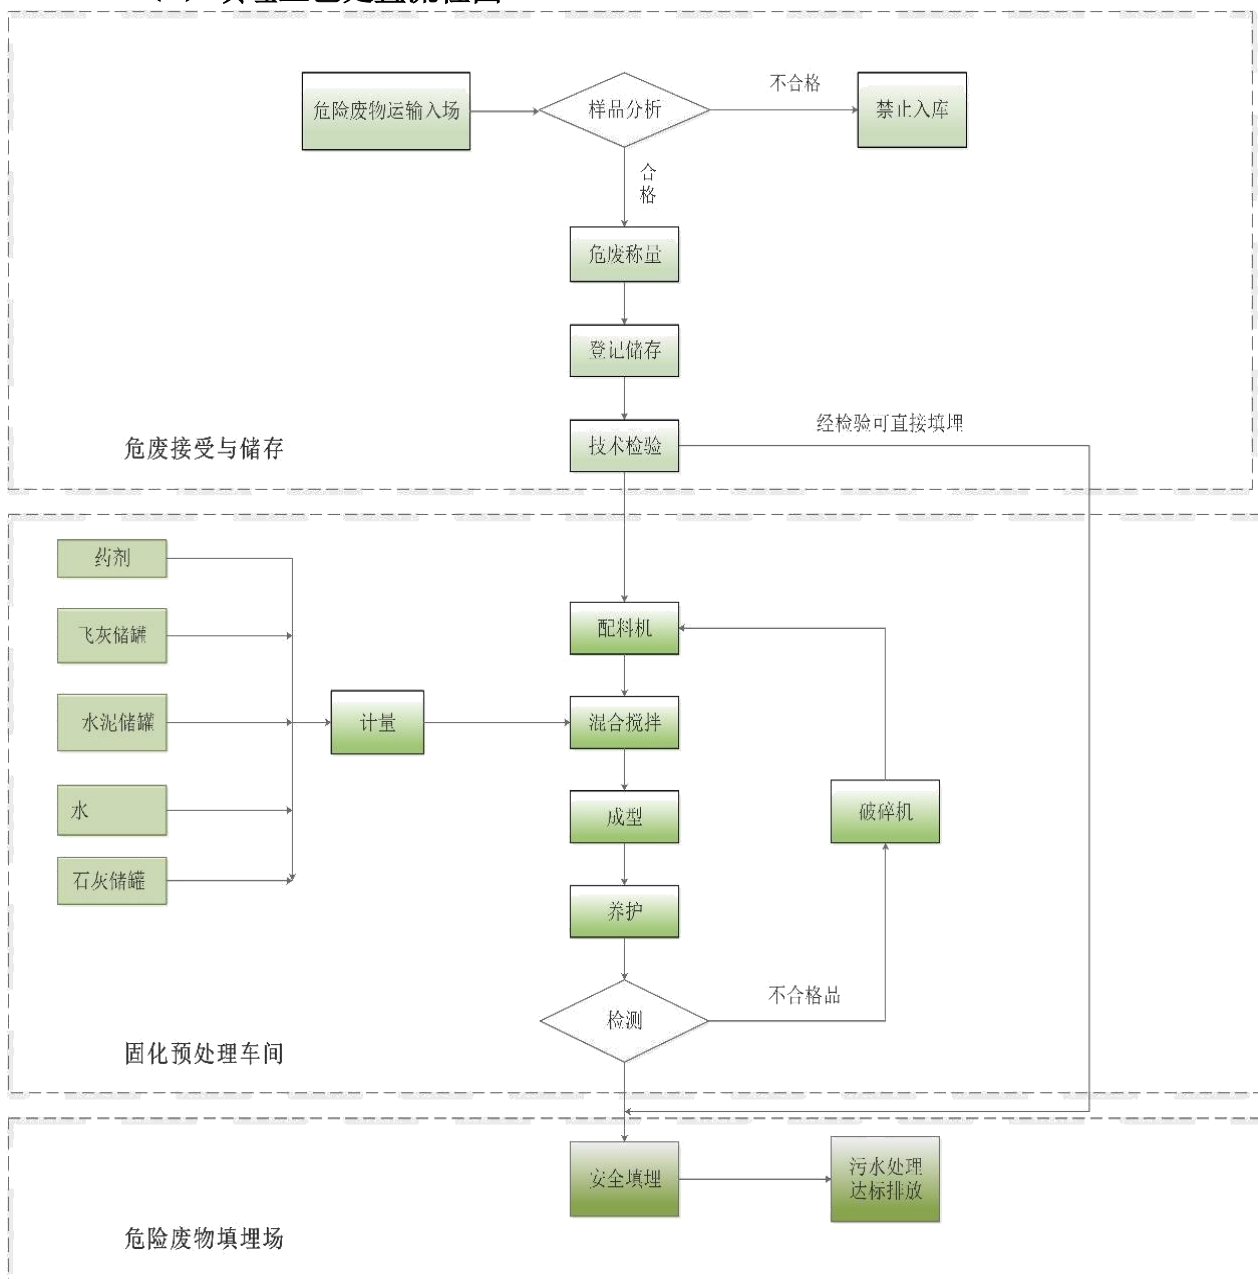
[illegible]

危险废物运输入场

样品分析

不合格

禁止入库

合格

危废称量

登记储存

技术检验

经检验可直接填埋

危废接受与储存

药剂

飞灰储罐

水泥储罐

水

石灰储罐

计量

配料机

混合搅拌

成型

养护

破碎机

检测

不合格品

固化预处理车间

安全填埋

污水处理达标排放

危险废物填埋场